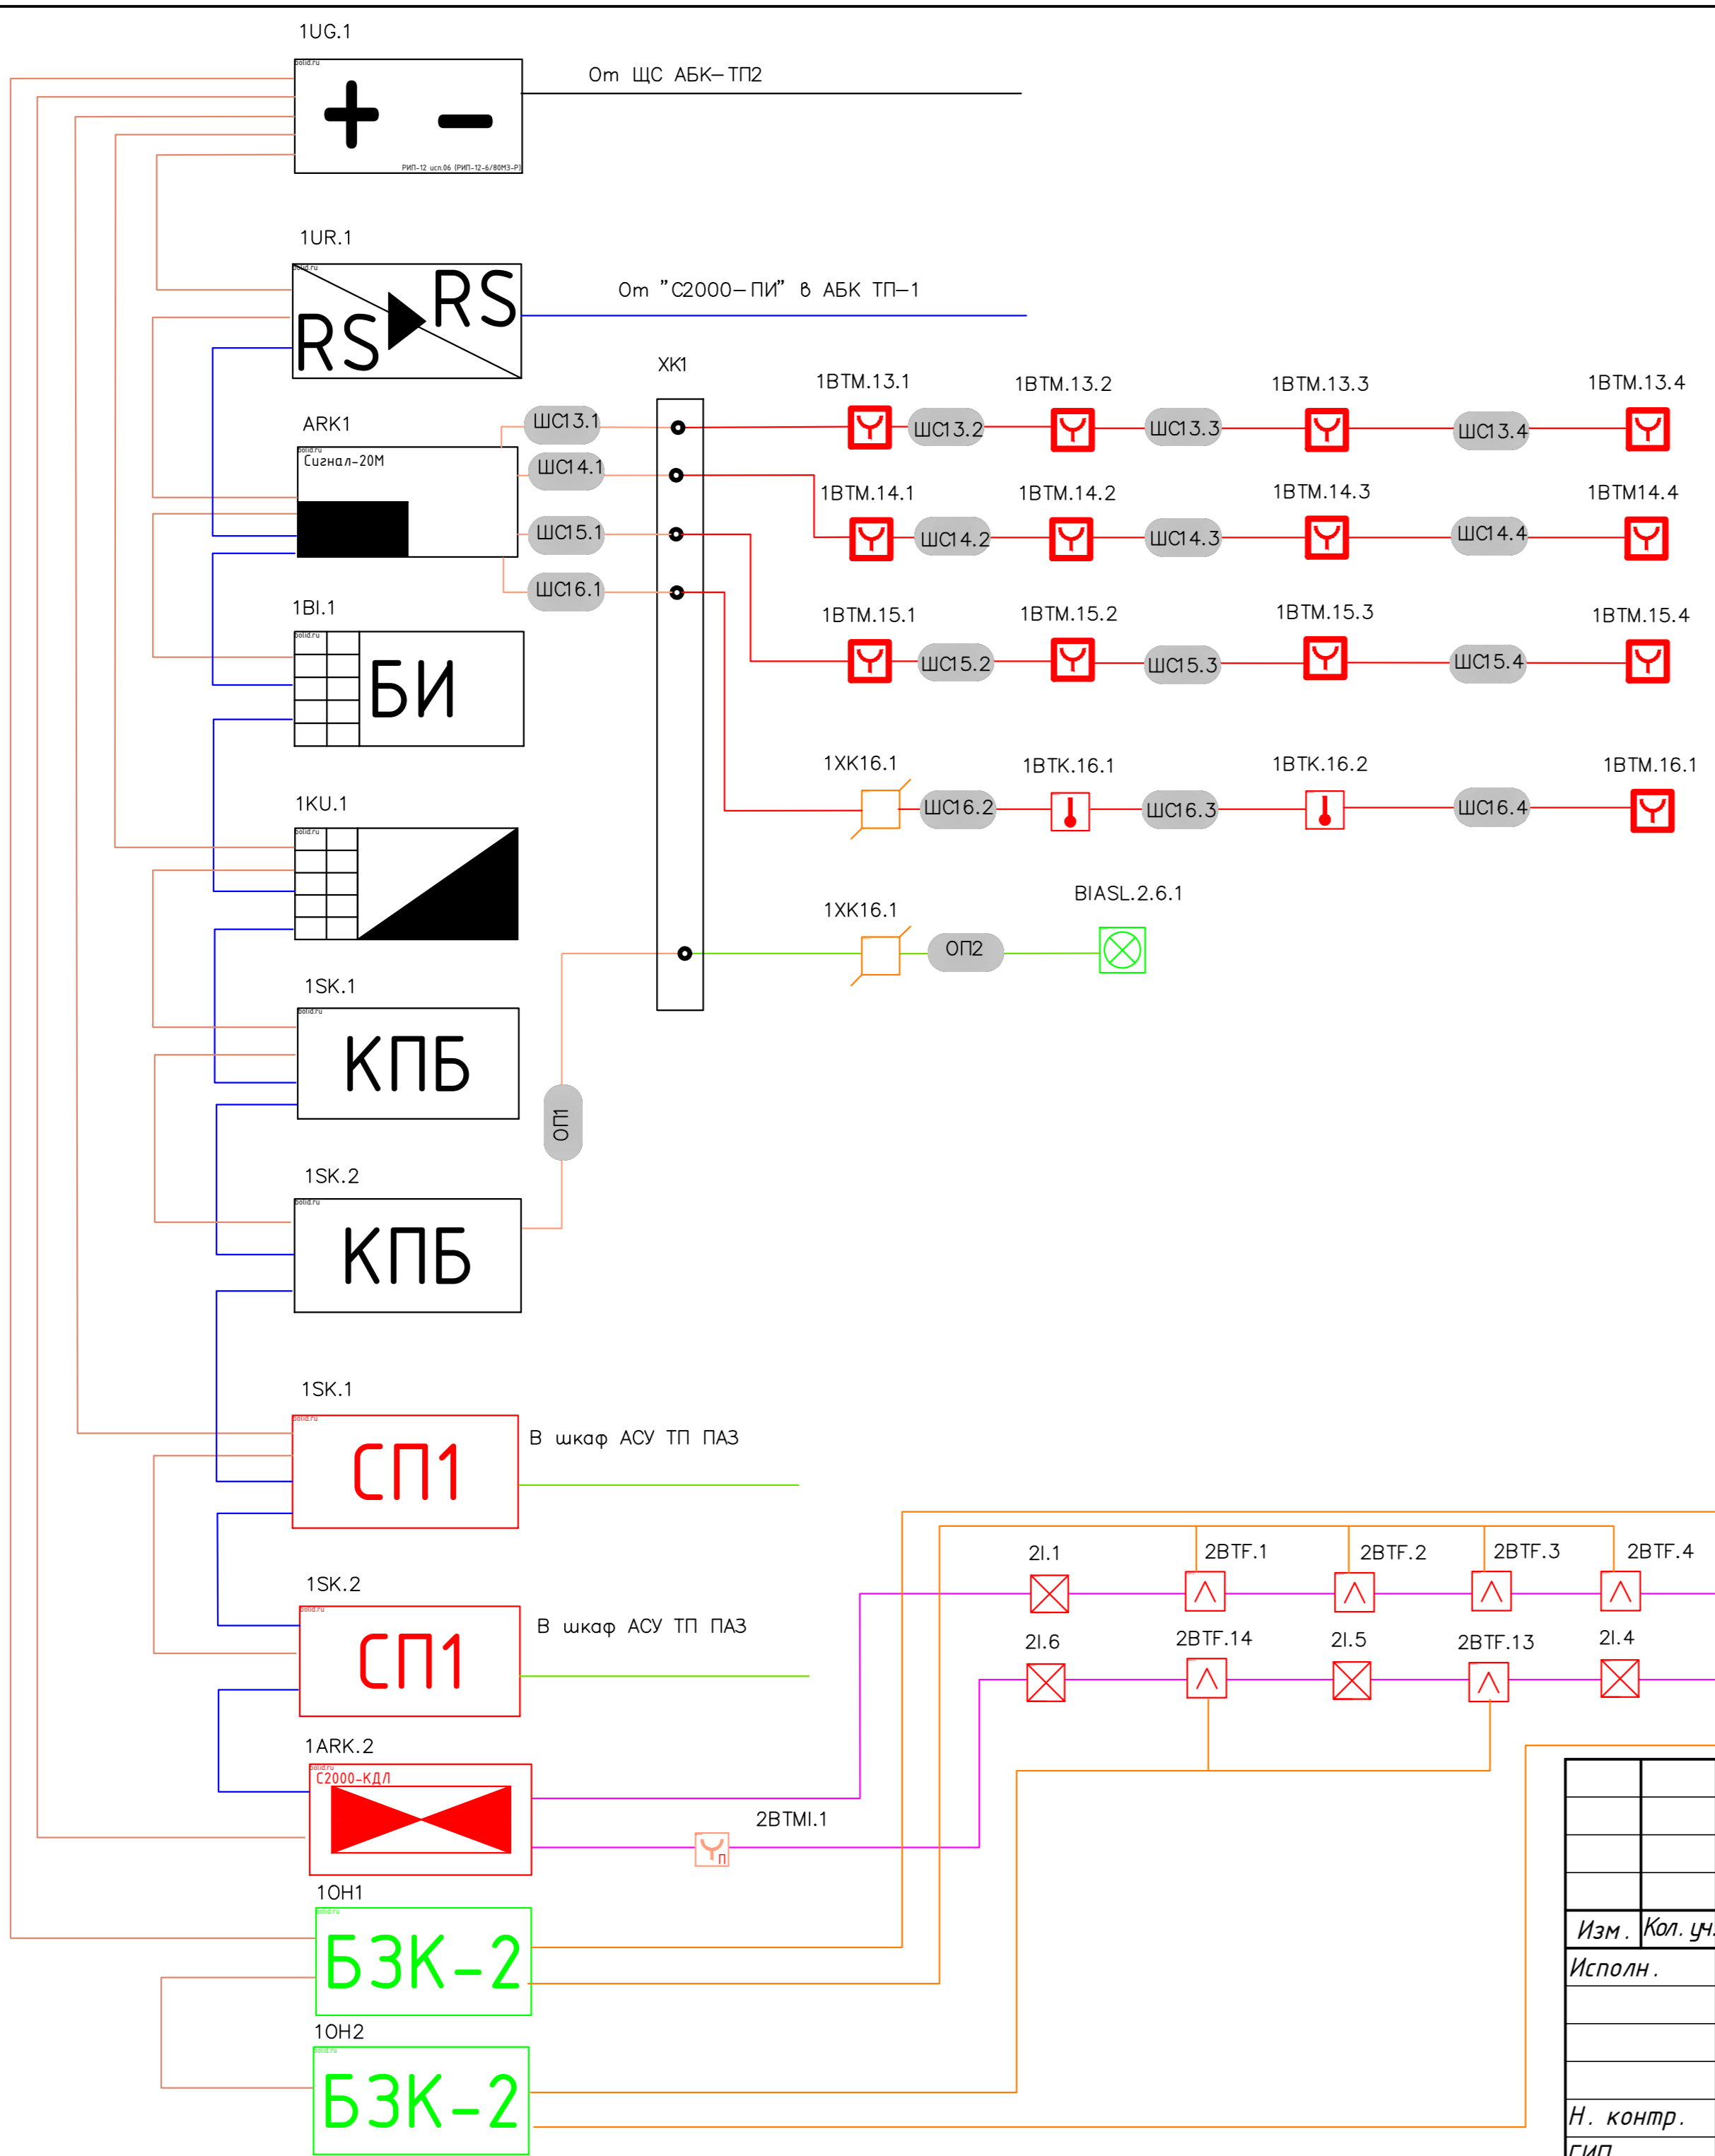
1UG.1

polid.ru

+ −

РИП-12 исп.06 (РИП-12-6/80М3-Р)

От ЩС АБК–ТП2

1UR.1

polid.ru

RS RS

От "С2000–ПИ" в АБК ТП–1

XK1

ARK1

polid.ru

Сигнал-20М

ШС13.1

ШС14.1

ШС15.1

ШС16.1

1BTM.13.1 ШС13.2 1BTM.13.2 ШС13.3 1BTM.13.3 ШС13.4 1BTM.13.4

1BTM.14.1 ШС14.2 1BTM.14.2 ШС14.3 1BTM.14.3 ШС14.4 1BTM14.4

1BTM.15.1 ШС15.2 1BTM.15.2 ШС15.3 1BTM.15.3 ШС15.4 1BTM.15.4

1XK16.1 ШС16.2 1BTK.16.1 ШС16.3 1BTK.16.2 ШС16.4 1BTM.16.1

1XK16.1 ОП2 BIASL.2.6.1

1BI.1

polid.ru

БИ

1KU.1

polid.ru

1SK.1

polid.ru

КПБ

ОП1

1SK.2

polid.ru

КПБ

1SK.1

polid.ru

СП1

В шкаф АСУ ТП ПАЗ

1SK.2

polid.ru

СП1

В шкаф АСУ ТП ПАЗ

2I.1 2BTF.1 2BTF.2 2BTF.3 2BTF.4

2I.6 2BTF.14 2I.5 2BTF.13 2I.4

1ARK.2

polid.ru

С2000–КДЛ

2BTMI.1

п

1OH1

polid.ru

БЗК–2

1OH2

polid.ru

БЗК–2

Изм. Кол. уч.

Исполн.

Н. контр.

ГИП